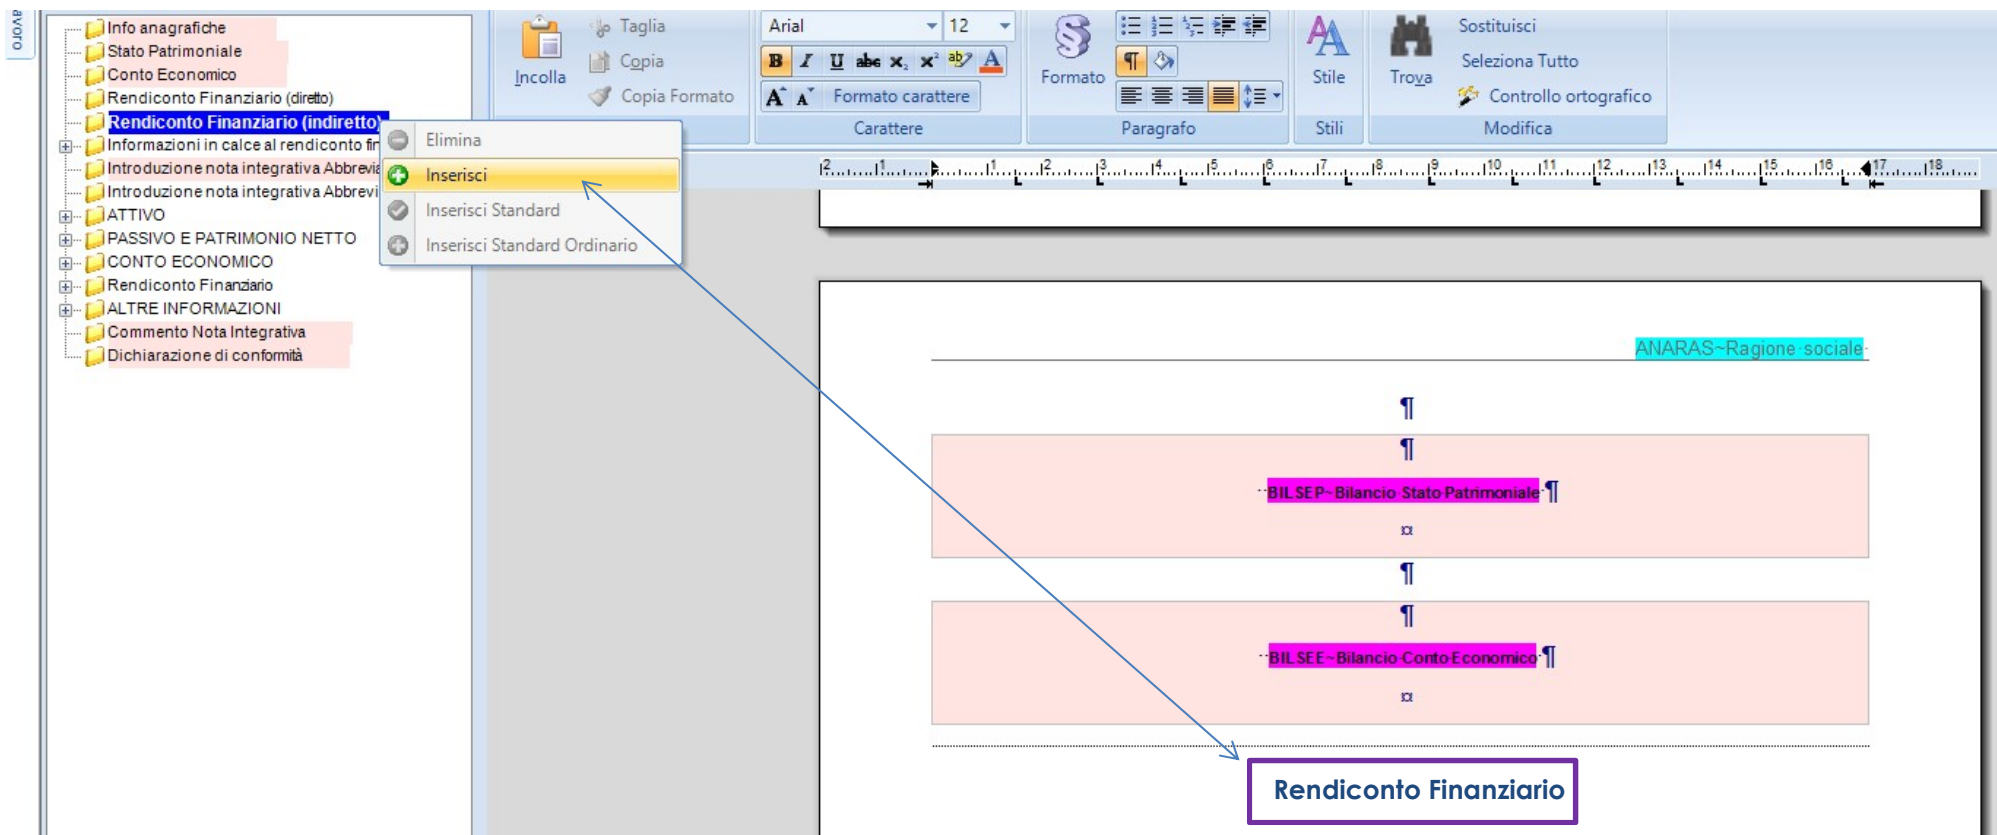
avoro

Info anagrafiche
Stato Patrimoniale
Conto Economico
Rendiconto Finanziario (diretto)
Rendiconto Finanziario (indiretto)
Informazioni in calce al rendiconto fi
Introduzione nota integrativa Abbrevi
Introduzione nota integrativa Abbrevi
ATTIVO
PASSIVO E PATRIMONIO NETTO
CONTO ECONOMICO
Rendiconto Finanziario
ALTRE INFORMAZIONI
Commento Nota Integrativa
Dichiarazione di conformità

Elimina
Inserisci
Inserisci Standard
Inserisci Standard Ordinario

Incolla
Taglia
Copia
Copia Formato
Arial
12
Formato carattere
Carattere
Formato
Paragrafo
Stile
Stili
Trova
Sostituisci
Seleziona Tutto
Controllo ortografico
Modifica

ANARAS~Ragione sociale
¶
¶
BILSEP~Bilancio Stato Patrimoniale ¶
¤
¶
¶
BILSEE~Bilancio Conto Economico ¶
¤

Rendiconto Finanziario